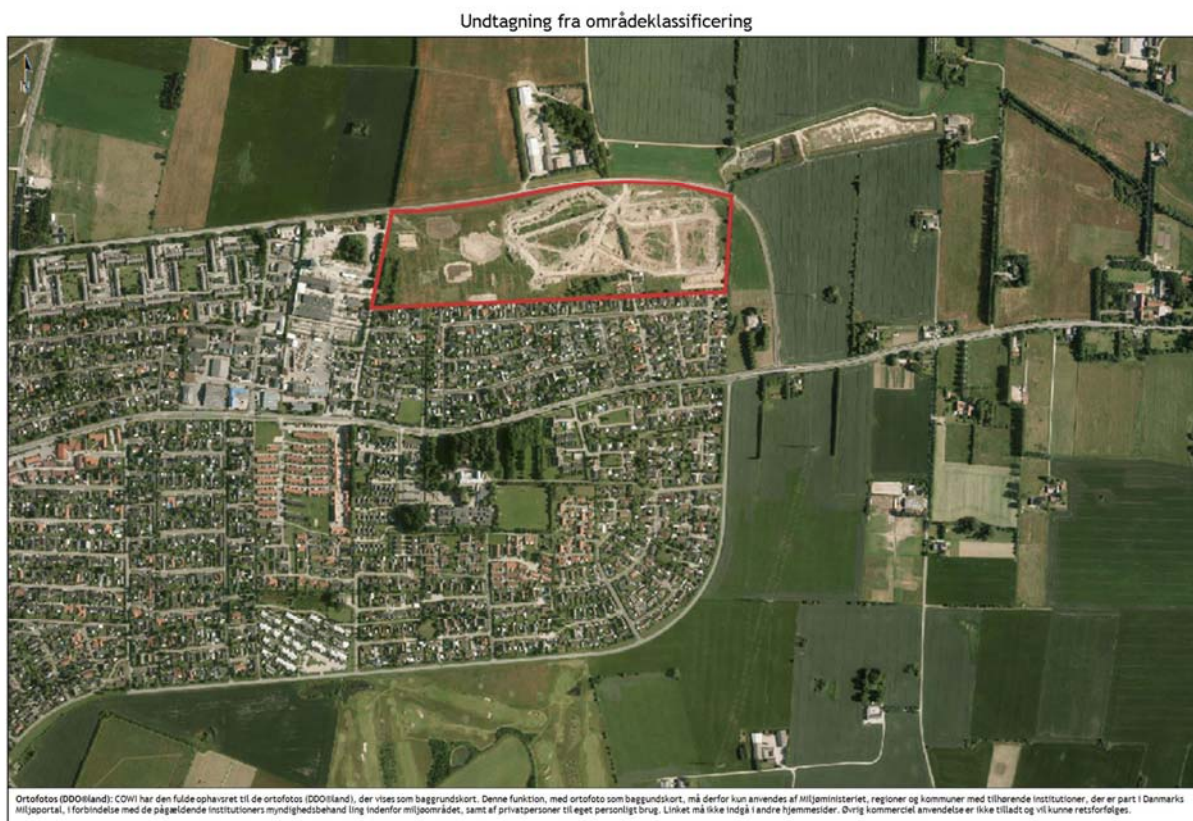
Undtagning fra områdeklassificering

Ortofotos (DDOLand): COWI har den fulde ophavsret til de ortofotos (DDOLand), der vises som baggrundskort. Denne funktion, med ortofoto som baggrundskort, må derfor kun anvendes af Miljøministeriet, regioner og kommuner med tilhørende institutioner, der er part i Danmarks Miljøportal, i forbindelse med de pågældende institutioners myndighedsbehandling indenfor miljøområdet, samt af privatpersoner til eget personligt brug. Linket må ikke indgå i andre hjemmesider. Øvrig kommerciel anvendelse er ikke tilladt og vil kunne retsforfølges.